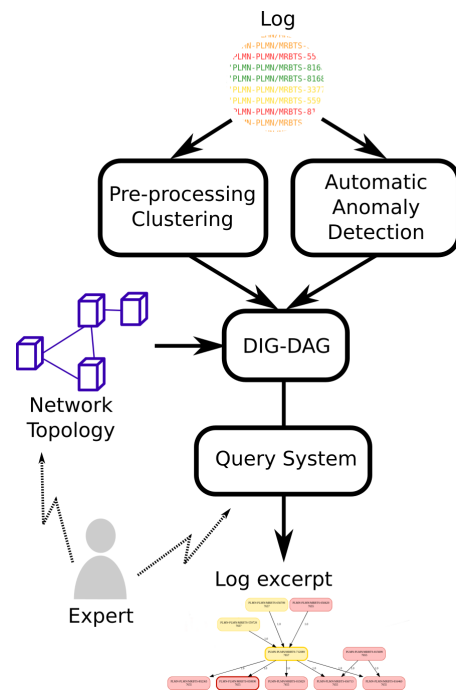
Log

LN-PLMN/MRBTS-
PLMN-PLMN/MRBTS-55
PLMN-PLMN/MRBTS-816
PLMN-PLMN/MRBTS-8168
PLMN-PLMN/MRBTS-3373
PLMN-PLMN/MRBTS-369
PLMN-PLMN/MRBTS-83
N-PLMN/MRBTS

Pre-processing Clustering

Automatic Anomaly Detection

DIG-DAG

Network Topology

Query System

Expert

Log excerpt

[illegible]